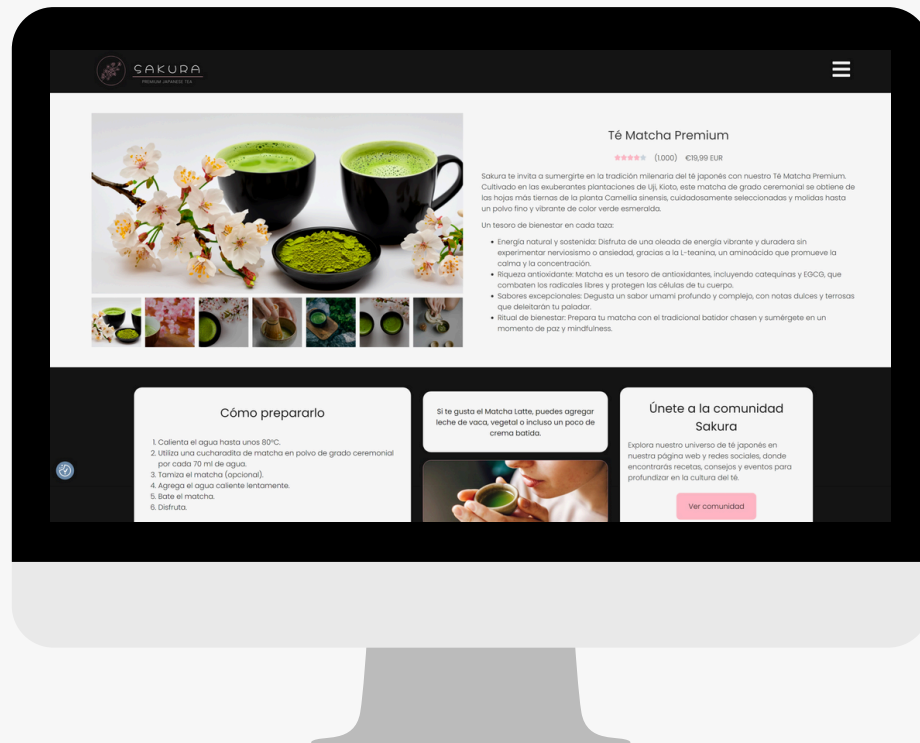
SAKURA
PREMIUM JAPANESE TEA

Té Matcha Premium

★★★★★ (1.000) €19,99 EUR

Sakura te invita a sumergirte en la tradición milenaria del té japonés con nuestro Té Matcha Premium. Cultivado en las exuberantes plantaciones de Uji, Kioto, este matcha de grado ceremonial se obtiene de las hojas más tiernas de la planta Camellia sinensis, cuidadosamente seleccionadas y molidas hasta un polvo fino y vibrante de color verde esmeralda.

Un tesoro de bienestar en cada taza:

- Energía natural y sostenida: Disfruta de una oleada de energía vibrante y duradera sin experimentar nerviosismo o ansiedad, gracias a la L-teanina, un aminoácido que promueve la calma y la concentración.
- Riqueza antioxidante: Matcha es un tesoro de antioxidantes, incluyendo catequinas y EGCG, que combaten los radicales libres y protegen las células de tu cuerpo.
- Sabores excepcionales: Degusta un sabor umami profundo y complejo, con notas dulces y terrosas que deleitarán tu paladar.
- Ritual de bienestar: Prepara tu matcha con el tradicional batidor chasen y sumérgete en un momento de paz y mindfulness.

Cómo prepararlo

1. Calienta el agua hasta unos 80ºC.
2. Utiliza una cucharadita de matcha en polvo de grado ceremonial por cada 70 ml de agua.
3. Tamiza el matcha (opcional).
4. Agrega el agua caliente lentamente.
5. Bate el matcha.
6. Disfruta.

Si te gusta el Matcha Latte, puedes agregar leche de vaca, vegetal o incluso un poco de crema batida.

Únete a la comunidad Sakura

Explora nuestro universo de té japonés en nuestra página web y redes sociales, donde encontrarás recetas, consejos y eventos para profundizar en la cultura del té.

Ver comunidad